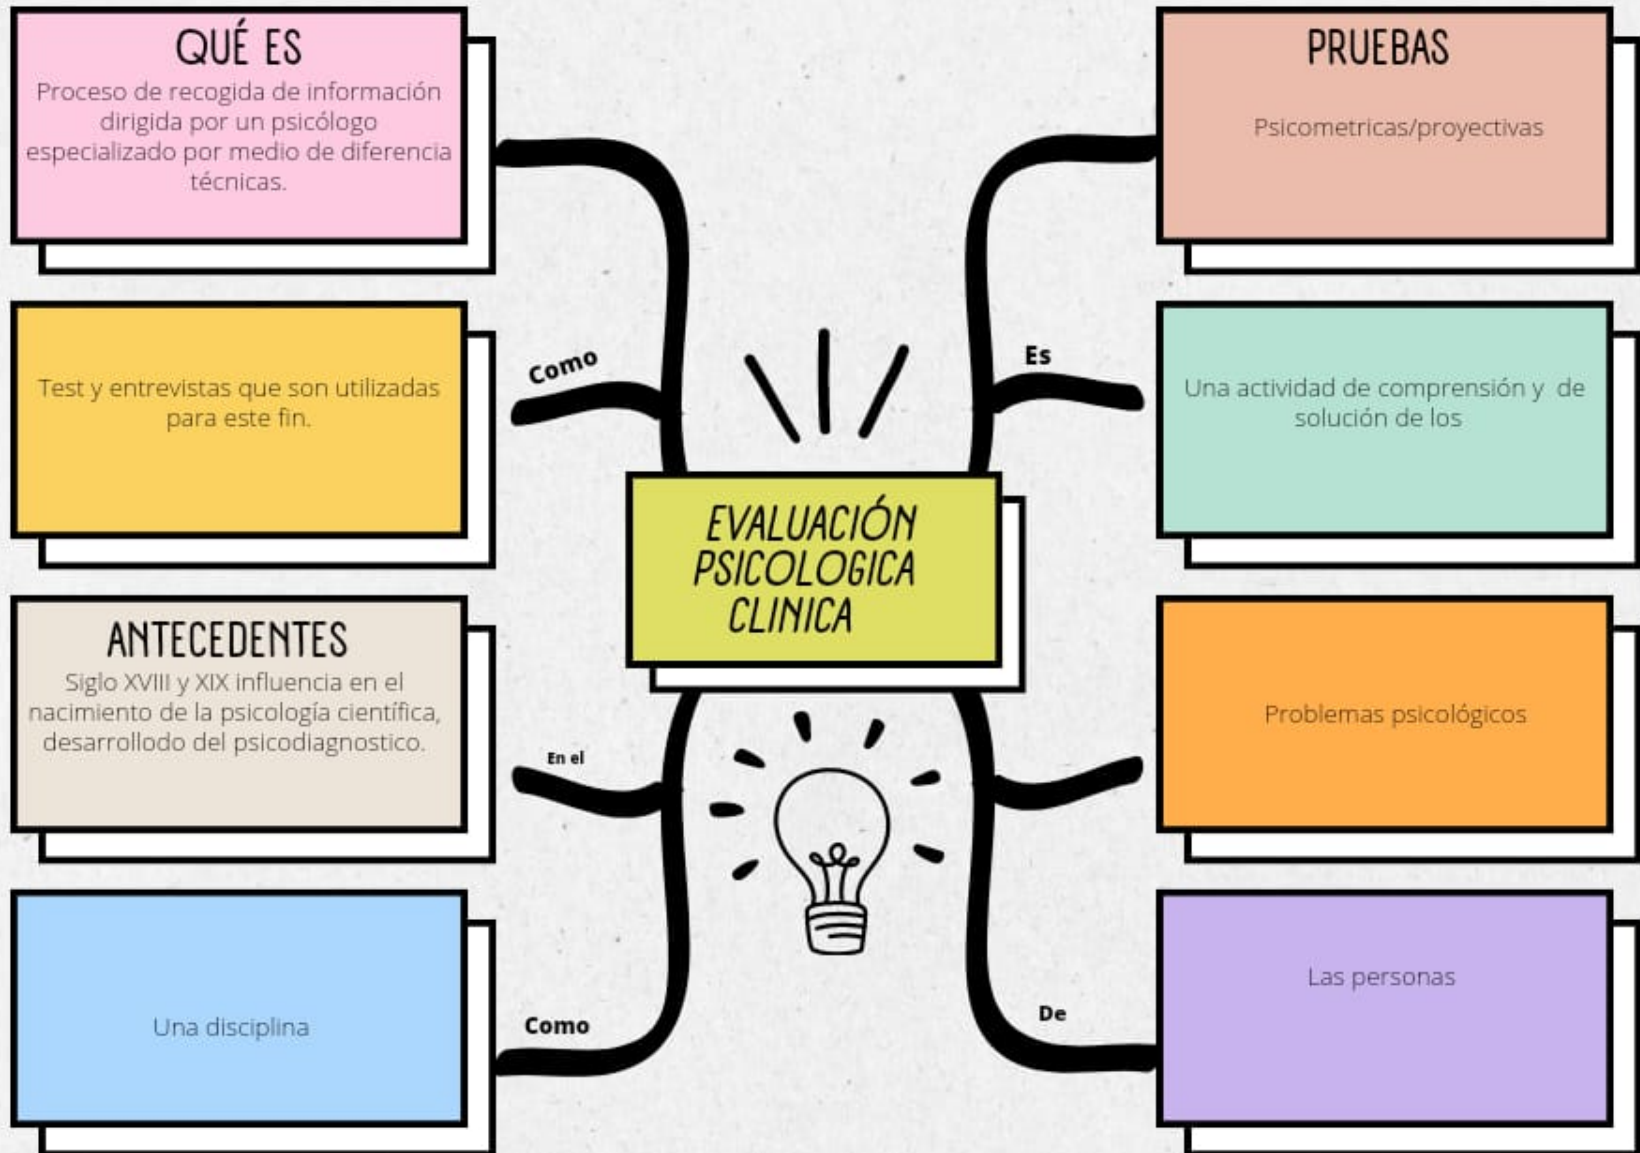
QUÉ ES
Proceso de recogida de información dirigida por un psicólogo especializado por medio de diferencia técnicas.

PRUEBAS
Psicometricas/proyectivas

Como

Test y entrevistas que son utilizadas para este fin.

Es

Una actividad de comprensión y de solución de los

EVALUACIÓN PSICOLOGICA CLINICA

ANTECEDENTES
Siglo XVIII y XIX influencia en el nacimiento de la psicología científica, desarrollodo del psicodiagnostico.

En el

Problemas psicológicos

Una disciplina

Como

De

Las personas